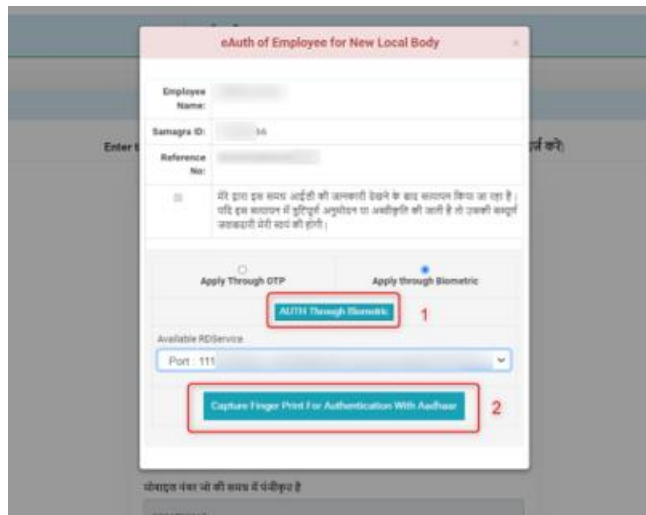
eAuth of Employee for New Local Body

×

| Employee Name: | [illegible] |
|---|---|
| Samagra ID: | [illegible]56 |
| Reference No: | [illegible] |

मेरे द्वारा इस समग्र आईडी की जानकारी देखने के बाद सत्यापन किया जा रहा है। यदि इस सत्यापन में त्रुटिपूर्ण अनुमोदन या अस्वीकृति की जाती है तो उसकी सम्पूर्ण जवाबदारी मेरी स्वयं की होगी।

Enter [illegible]

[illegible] दर्ज करें।

Apply Through OTP

Apply through Biometric

AUTH Through Biometric

1

Available RDService

Port : 111

Capture Finger Print For Authentication With Aadhaar

2

मोबाइल नंबर जो की समग्र में पंजीकृत है